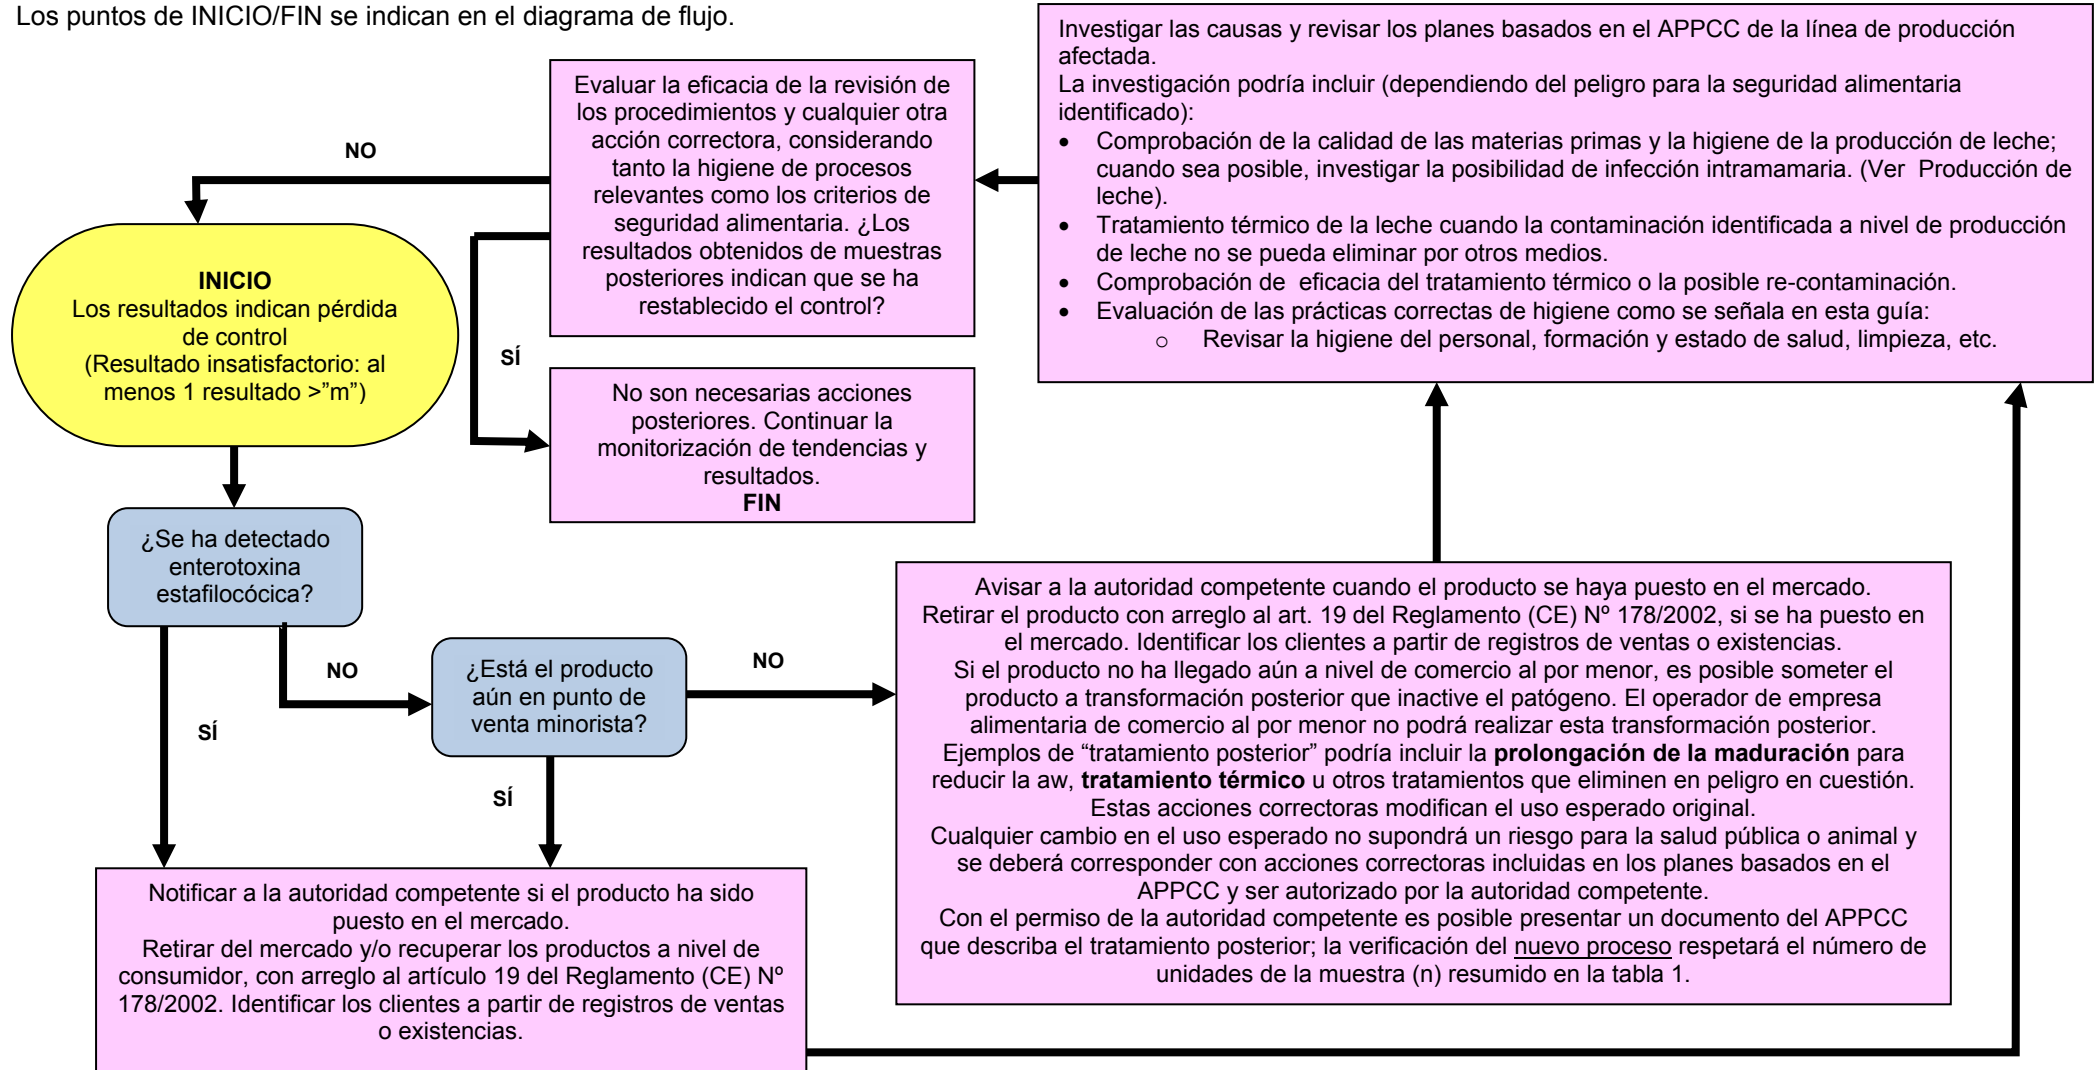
Los puntos de INICIO/FIN se indican en el diagrama de flujo.

Evaluar la eficacia de la revisión de los procedimientos y cualquier otra acción correctora, considerando tanto la higiene de procesos relevantes como los criterios de seguridad alimentaria. ¿Los resultados obtenidos de muestras posteriores indican que se ha restablecido el control?

Investigar las causas y revisar los planes basados en el APPCC de la línea de producción afectada.
La investigación podría incluir (dependiendo del peligro para la seguridad alimentaria identificado):
• Comprobación de la calidad de las materias primas y la higiene de la producción de leche; cuando sea posible, investigar la posibilidad de infección intramamaria. (Ver Producción de leche).
• Tratamiento térmico de la leche cuando la contaminación identificada a nivel de producción de leche no se pueda eliminar por otros medios.
• Comprobación de eficacia del tratamiento térmico o la posible re-contaminación.
• Evaluación de las prácticas correctas de higiene como se señala en esta guía:
○ Revisar la higiene del personal, formación y estado de salud, limpieza, etc.

NO

INICIO
Los resultados indican pérdida de control
(Resultado insatisfactorio: al menos 1 resultado >”m”)

SÍ

No son necesarias acciones posteriores. Continuar la monitorización de tendencias y resultados.
FIN

¿Se ha detectado enterotoxina estafilocócica?

NO

¿Está el producto aún en punto de venta minorista?

NO

SÍ

SÍ

Avisar a la autoridad competente cuando el producto se haya puesto en el mercado.
Retirar el producto con arreglo al art. 19 del Reglamento (CE) Nº 178/2002, si se ha puesto en el mercado. Identificar los clientes a partir de registros de ventas o existencias.
Si el producto no ha llegado aún a nivel de comercio al por menor, es posible someter el producto a transformación posterior que inactive el patógeno. El operador de empresa alimentaria de comercio al por menor no podrá realizar esta transformación posterior.
Ejemplos de “tratamiento posterior” podría incluir la **prolongación de la maduración** para reducir la aw, **tratamiento térmico** u otros tratamientos que eliminen en peligro en cuestión.
Estas acciones correctoras modifican el uso esperado original.
Cualquier cambio en el uso esperado no supondrá un riesgo para la salud pública o animal y se deberá corresponder con acciones correctoras incluidas en los planes basados en el APPCC y ser autorizado por la autoridad competente.
Con el permiso de la autoridad competente es posible presentar un documento del APPCC que describa el tratamiento posterior; la verificación del nuevo proceso respetará el número de unidades de la muestra (n) resumido en la tabla 1.

Notificar a la autoridad competente si el producto ha sido puesto en el mercado.
Retirar del mercado y/o recuperar los productos a nivel de consumidor, con arreglo al artículo 19 del Reglamento (CE) Nº 178/2002. Identificar los clientes a partir de registros de ventas o existencias.